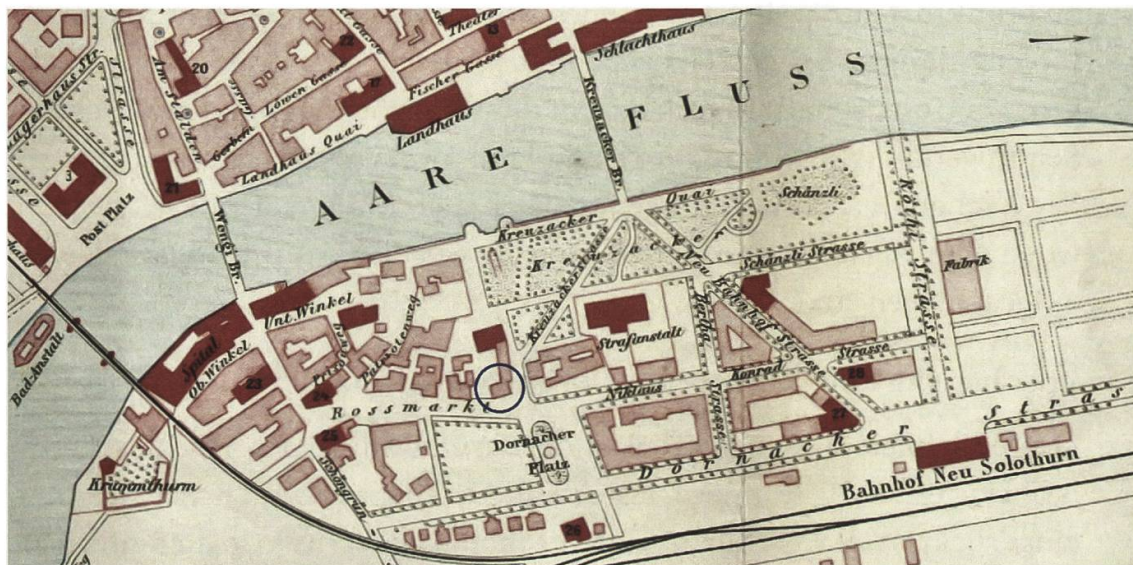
20
Theater
Schlachthaus
Am Stalden
Löwen Gasse
Fischer Gasse
Landhaus Quai
Landhaus
Kreuzacker Br.
AARE FLUSS
3
Post Platz
21
Weiss Br.
Kreuzacker
Quai
Schänzli
Schänzli Strasse
Rötihof Strasse
Fabrik
Unt. Winkel
Spital
Ob. Winkel
23
Strafanstalt
Bahnhof Strasse
Strasse
28
Rossmarkt
Niklaus
Konrad
27
Bad Anstalt
24
Dornacher Platz
Dornacher Strasse
Krummthurm
Bahnhof Neu Solothurn
26